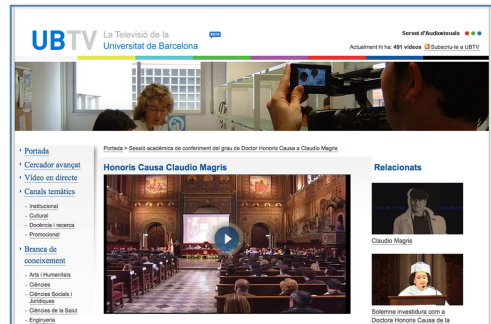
UBTV La Televisió de la Universitat de Barcelona beta

Servei d'Audiovisuals

Actualment hi ha: 491 vídeos Subscriu-te a UBTV

Portada
Cercador avançat
Vídeo en directe
Canals temàtics
- Institucional
- Cultural
- Docència i recerca
- Promocional
Branca de coneixement
- Arts i Humanitats
- Ciències
- Ciències Socials i Jurídiques
- Ciències de la Salut
- Enginyeria

Portada > Sessió acadèmica de conferiment del grau de Doctor Honoris Causa a Claudio Magris

Honoris Causa Claudio Magris

Relacionats

Claudio Magris

Solemne investidura com a Doctora Honoris Causa de la